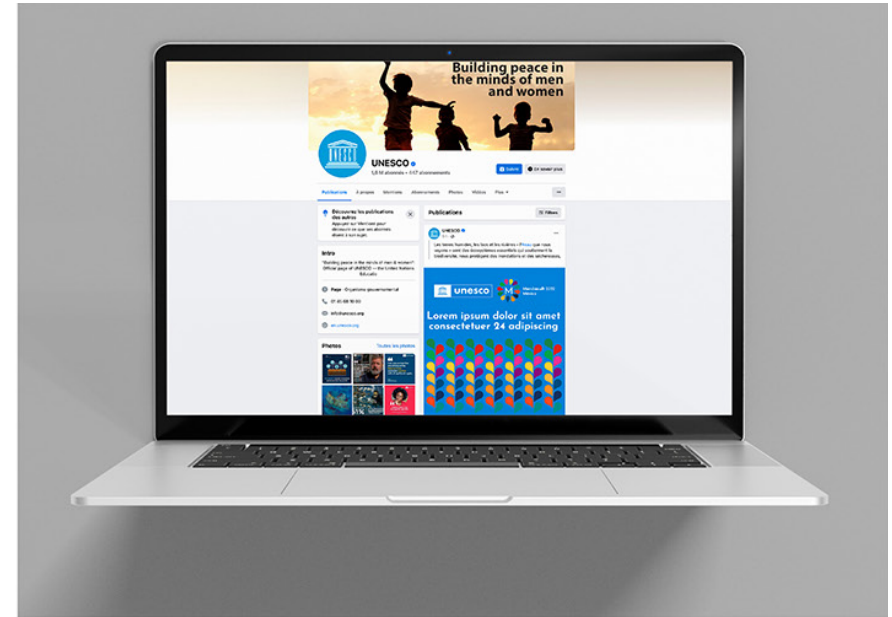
Building peace in the minds of men and women

UNESCO
1,9 M abonnés • 117 abonnements

Suivi
En savoir plus

Publications
À propos
Mentions
Abonnements
Photos
Vidéos
Plus

Découvrez les publications des autres
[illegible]

Intro
"Building peace in the minds of men & women" Official page of UNESCO — the United Nations Educatio

Page · Organisme gouvernemental
01 45 68 10 00
info@unesco.org
en.unesco.org

Photos
Toutes les photos

Publications
Filtres

UNESCO
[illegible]

unesco
M

Lorem ipsum dolor sit amet consectetuer 24 adipiscing